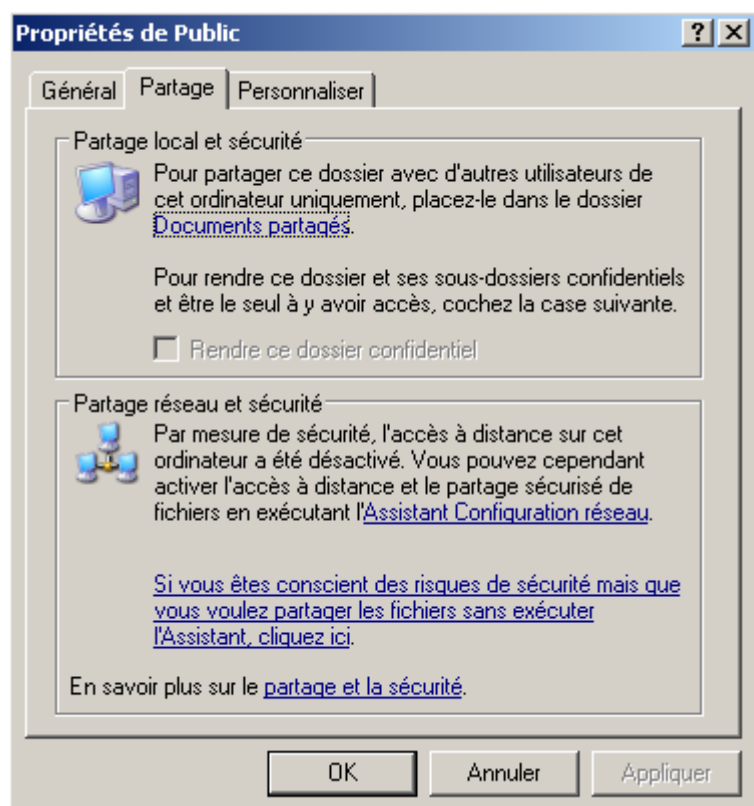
Propriétés de Public

?

X

Général

Partage

Personnaliser

Partage local et sécurité

Pour partager ce dossier avec d'autres utilisateurs de cet ordinateur uniquement, placez-le dans le dossier Documents partagés.

Pour rendre ce dossier et ses sous-dossiers confidentiels et être le seul à y avoir accès, cochez la case suivante.

Rendre ce dossier confidentiel

Partage réseau et sécurité

Par mesure de sécurité, l'accès à distance sur cet ordinateur a été désactivé. Vous pouvez cependant activer l'accès à distance et le partage sécurisé de fichiers en exécutant l'Assistant Configuration réseau.

Si vous êtes conscient des risques de sécurité mais que vous voulez partager les fichiers sans exécuter l'Assistant, cliquez ici.

En savoir plus sur le partage et la sécurité.

OK

Annuler

Appliquer